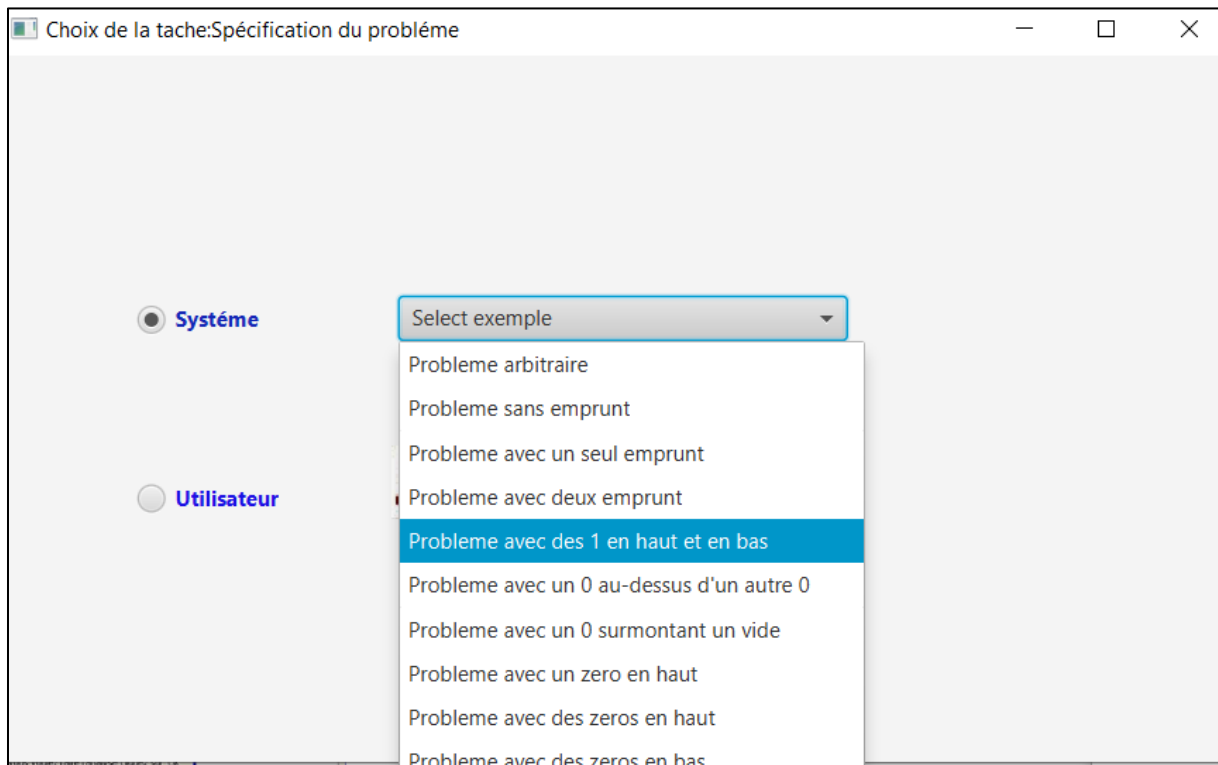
Choix de la tache:Spécification du probléme

Systéme

Select exemple

Probleme arbitraire
Probleme sans emprunt
Probleme avec un seul emprunt
Probleme avec deux emprunt
Probleme avec des 1 en haut et en bas
Probleme avec un 0 au-dessus d'un autre 0
Probleme avec un 0 surmontant un vide
Probleme avec un zero en haut
Probleme avec des zeros en haut
Probleme avec des zeros en bas

Utilisateur